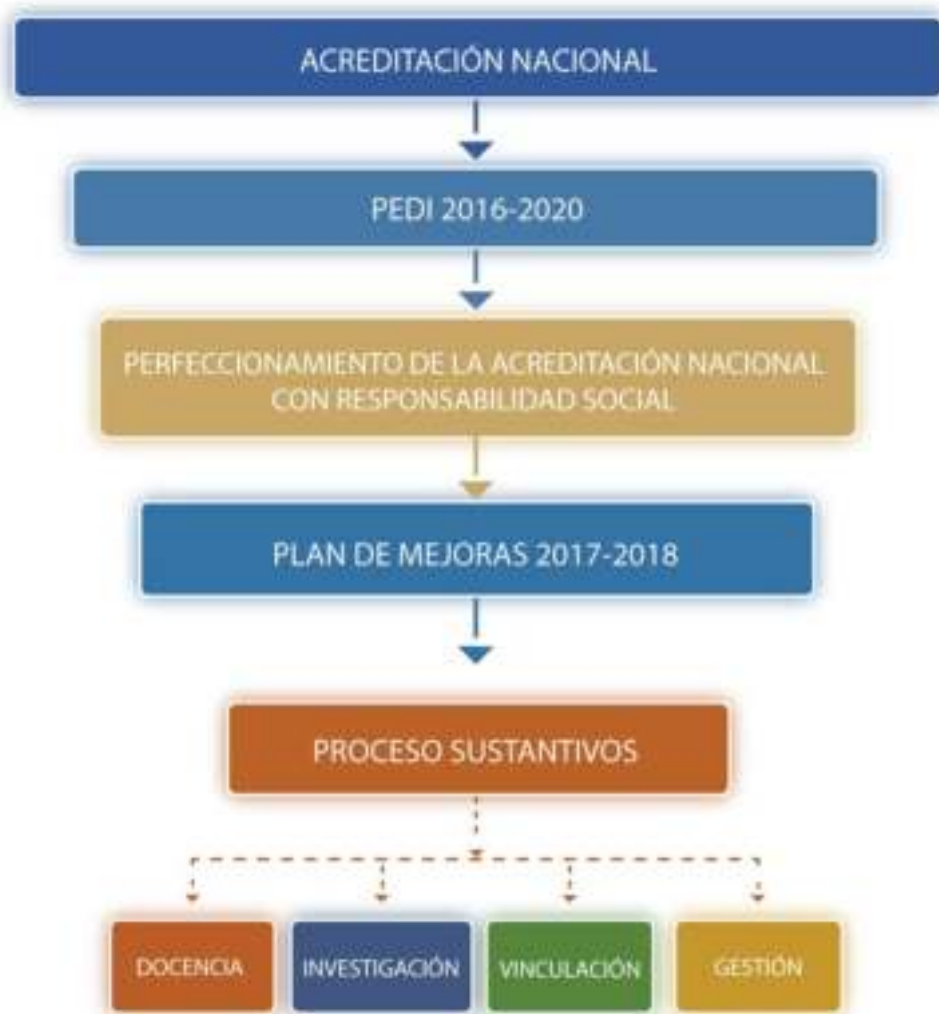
ACREDITACIÓN NACIONAL

PEDI 2016-2020

PERFECCIONAMIENTO DE LA ACREDITACIÓN NACIONAL CON RESPONSABILIDAD SOCIAL

PLAN DE MEJORAS 2017-2018

PROCESO SUSTANTIVOS

DOCENCIA

INVESTIGACIÓN

VINCULACIÓN

GESTIÓN